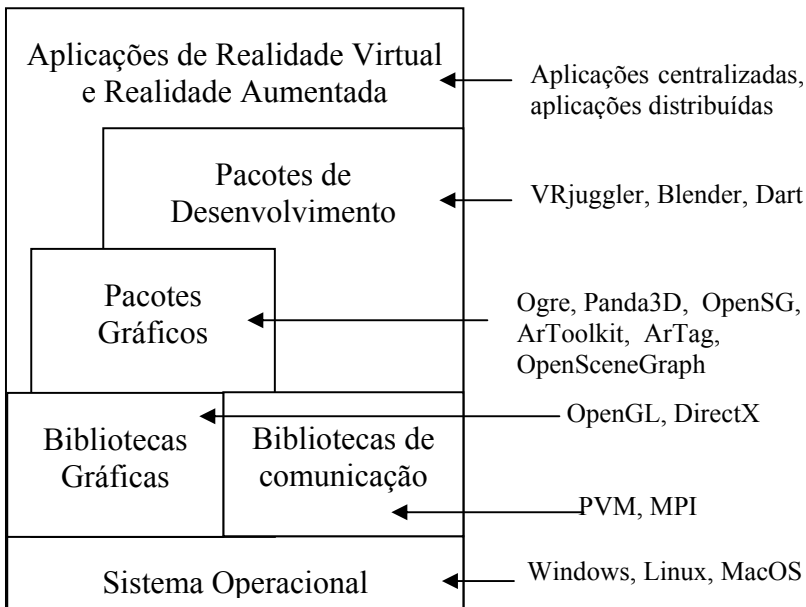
Aplicações de Realidade Virtual e Realidade Aumentada

Aplicações centralizadas, aplicações distribuídas

Pacotes de Desenvolvimento

VRjuggler, Blender, Dart

Pacotes Gráficos

Ogre, Panda3D, OpenSG, ArToolkit, ArTag, OpenSceneGraph

OpenGL, DirectX

Bibliotecas Gráficas

Bibliotecas de comunicação

PVM, MPI

Sistema Operacional

Windows, Linux, MacOS